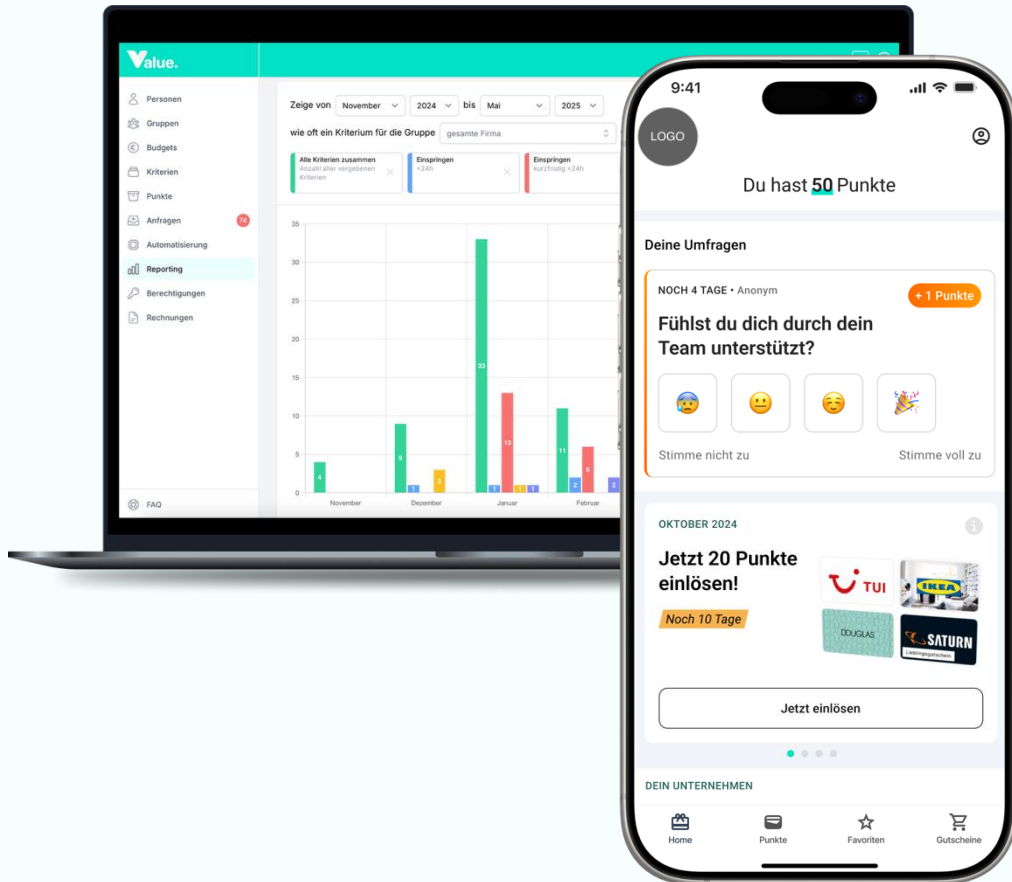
Value.

Personen
Gruppen
Budgets
Kriterien
Punkte
Anfragen 74
Automatisierung
Reporting
Berechtigungen
Rechnungen

FAQ

Zeige von November 2024 bis Mai 2025
wie oft ein Kriterium für die Gruppe gesamte Firma

Alle Kriterien zusammen
Anzahl aller vergebenen Kriterien

Einspringen
<24h

Einspringen
kurzfristig <24h

35
30
25
20
15
10
5
0

4
9
1
3
33
1
13
1
1
11
2
6
2

November
Dezember
Januar
Februar

9:41

LOGO

Du hast 50 Punkte

Deine Umfragen

NOCH 4 TAGE • Anonym
+ 1 Punkte

Fühlst du dich durch dein Team unterstützt?

Stimme nicht zu
Stimme voll zu

OKTOBER 2024

Jetzt 20 Punkte einlösen!

Noch 10 Tage

TUI
IKEA
DOUGLAS
SATURN

Jetzt einlösen

DEIN UNTERNEHMEN

Home
Punkte
Favoriten
Gutscheine